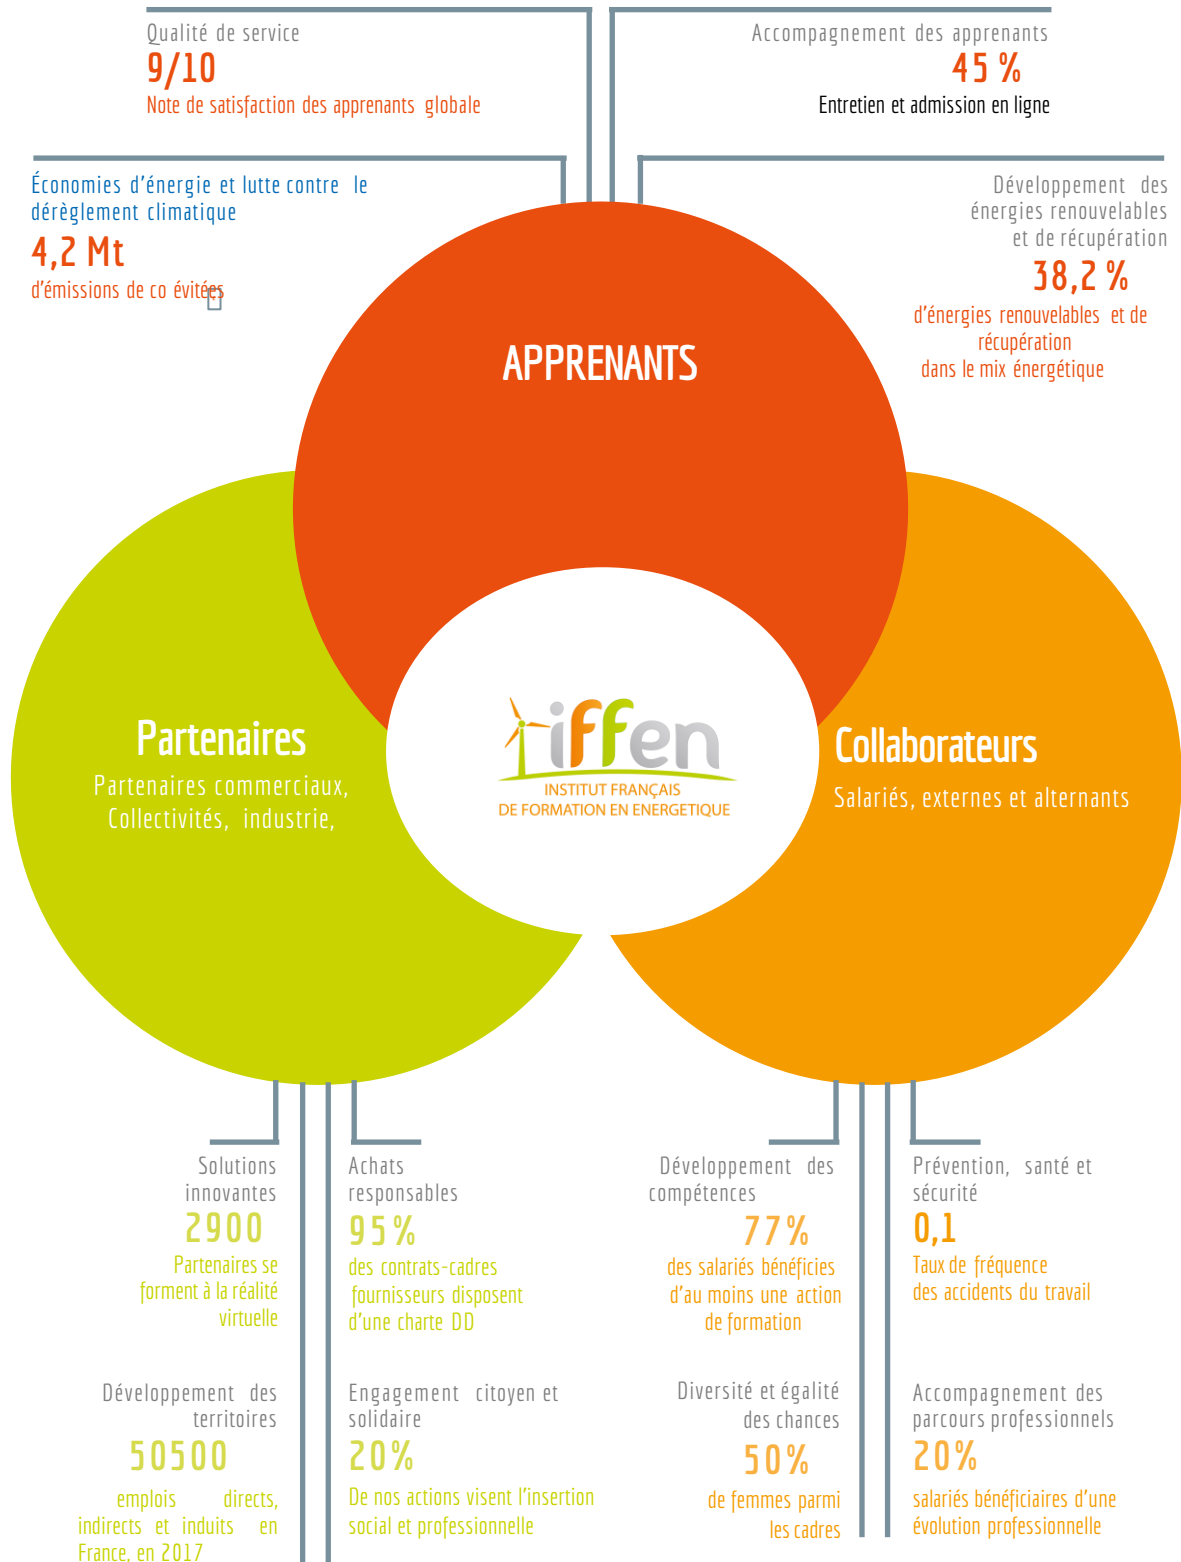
Qualité de service
9/10
Note de satisfaction des apprenants globale

Accompagnement des apprenants
45 %
Entretien et admission en ligne

Économies d'énergie et lutte contre le dérèglement climatique
4,2 Mt
d'émissions de co évitées

Développement des énergies renouvelables et de récupération
38,2 %
d'énergies renouvelables et de récupération dans le mix énergétique

APPRENANTS

Partenaires
Partenaires commerciaux, Collectivités, industrie,

iffen
INSTITUT FRANÇAIS DE FORMATION EN ENERGETIQUE

Collaborateurs
Salariés, externes et alternants

Solutions innovantes
2900
Partenaires se forment à la réalité virtuelle

Achats responsables
95%
des contrats-cadres fournisseurs disposent d'une charte DD

Développement des compétences
77%
des salariés bénéficies d'au moins une action de formation

Prévention, santé et sécurité
0,1
Taux de fréquence des accidents du travail

Développement des territoires
50500
emplois directs, indirects et induits en France, en 2017

Engagement citoyen et solidaire
20%
De nos actions visent l'insertion social et professionnelle

Diversité et égalité des chances
50%
de femmes parmi les cadres

Accompagnement des parcours professionnels
20%
salariés bénéficiaires d'une évolution professionnelle